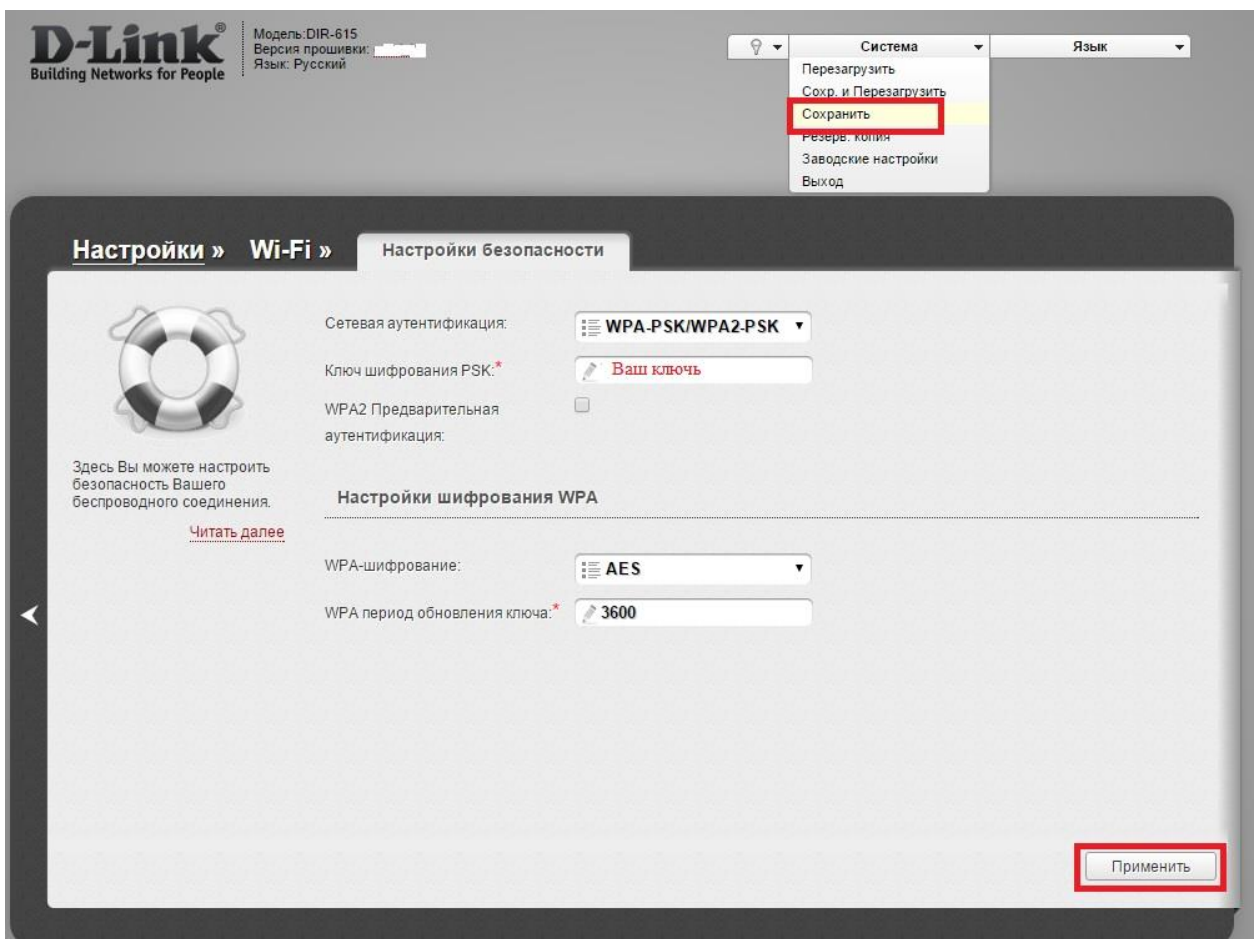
D-Link®
Building Networks for People

Модель:DIR-615
Версия прошивки: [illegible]
Язык: Русский

Система
Язык

Перезагрузить
Сохр. и Перезагрузить
Сохранить
Резерв. копия
Заводские настройки
Выход

Настройки » Wi-Fi » Настройки безопасности

Здесь Вы можете настроить безопасность Вашего беспроводного соединения.
Читать далее

Сетевая аутентификация: WPA-PSK/WPA2-PSK
Ключ шифрования PSK:* Ваш ключь
WPA2 Предварительная аутентификация:

Настройки шифрования WPA

WPA-шифрование: AES
WPA период обновления ключа:* 3600

Применить